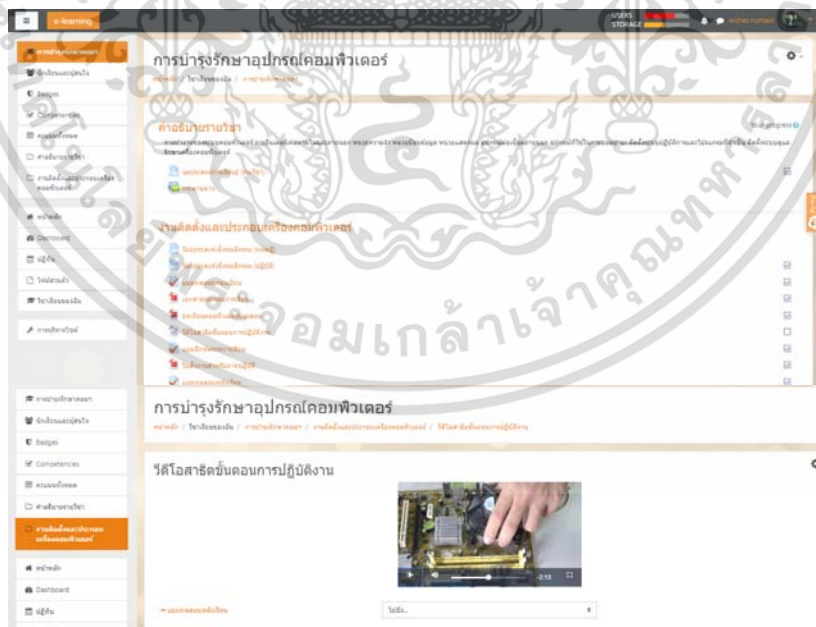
e-learning

USERS
STORAGE

การบำรุงรักษาอุปกรณ์คอมพิวเตอร์

Badges

Competencies

คำอธิบายรายวิชา

งานติดตั้งและประกอบเครื่องคอมพิวเตอร์

หน้าหลัก

Dashboard

ปฏิทิน

ไฟล์ส่วนตัว

วิชาเรียนของฉัน

จอมเกล้าเจ้าคุณทหาร

การบำรุงรักษาอุปกรณ์คอมพิวเตอร์

ผู้เรียนและผู้สอน

Badges

Competencies

คะแนนทั้งหมด

คำอธิบายรายวิชา

งานติดตั้งและประกอบเครื่องคอมพิวเตอร์

วีดีโอสาธิตขั้นตอนการปฏิบัติงาน

หน้าหลัก

Dashboard

ปฏิทิน

-2:13

ไปยัง...